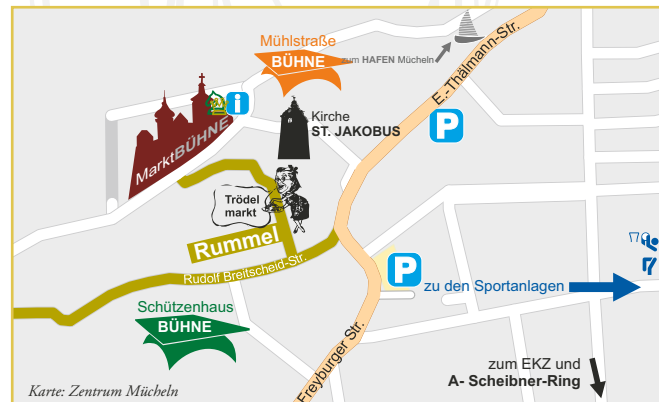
Mühlstraße
BÜHNE
zum HAFEN Mücheln
E.-Thälmann-Str.
i
MarktBÜHNE
Kirche
ST. JAKOBUS
P
Trödel
markt
Rummel
Rudolf Breitscheid-Str.
P
zu den Sportanlagen
Schützenhaus
BÜHNE
Freyburger Str.
zum EKZ und
A- Scheibner-Ring
Karte: Zentrum Mücheln